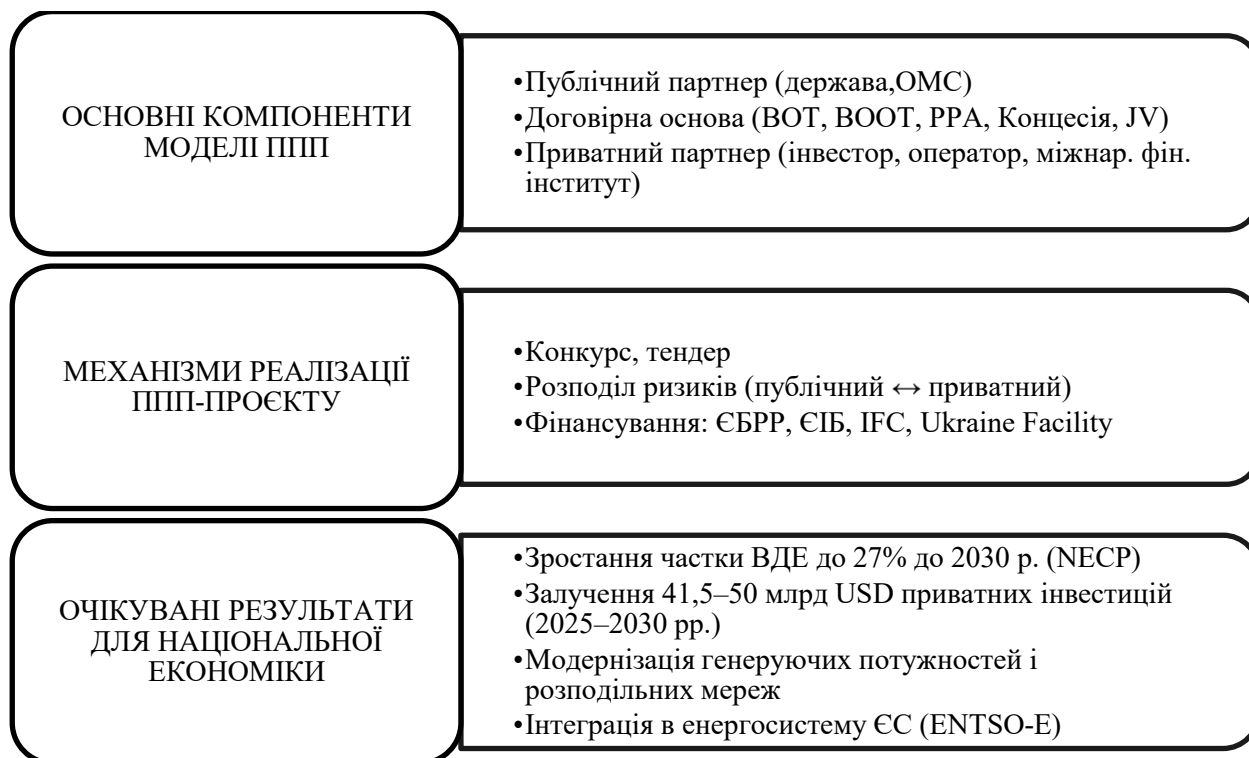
ОСНОВНІ КОМПОНЕНТИ МОДЕЛІ ППП

•Публічний партнер (держава,ОМС)
•Договірна основа (BOT, BOOT, PPA, Концесія, JV)
•Приватний партнер (інвестор, оператор, міжнар. фін. інститут)

МЕХАНІЗМИ РЕАЛІЗАЦІЇ ППП-ПРОЄКТУ

•Конкурс, тендер
•Розподіл ризиків (публічний ↔ приватний)
•Фінансування: ЄБРР, ЄІБ, IFC, Ukraine Facility

ОЧІКУВАНІ РЕЗУЛЬТАТИ ДЛЯ НАЦІОНАЛЬНОЇ ЕКОНОМІКИ

•Зростання частки ВДЕ до 27% до 2030 р. (NECP)
•Залучення 41,5–50 млрд USD приватних інвестицій (2025–2030 рр.)
•Модернізація генеруючих потужностей і розподільних мереж
•Інтеграція в енергосистему ЄС (ENTSO-E)